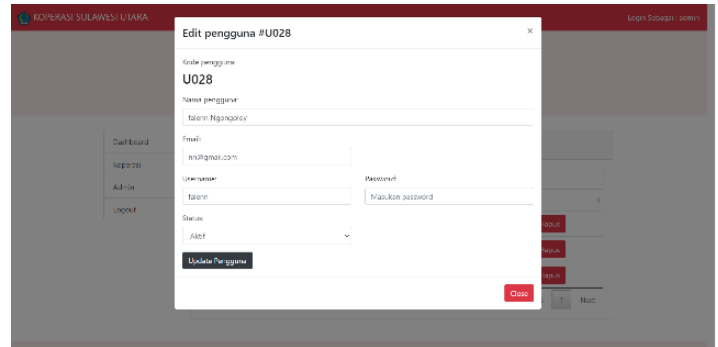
KOPERASI SULAWESI UTARA

Login Sebagai: admin

Dashboard
Koperasi
Admin
Logout

Edit pengguna #U028

×

Kode pengguna
U028

Nama pengguna
falenn Ngangoloy

Email
fn@gmail.com

Username
falenn

Password
Masukan password

Status
Aktif

Update Pengguna

Close

Hapus
Hapus
Hapus

1
Next